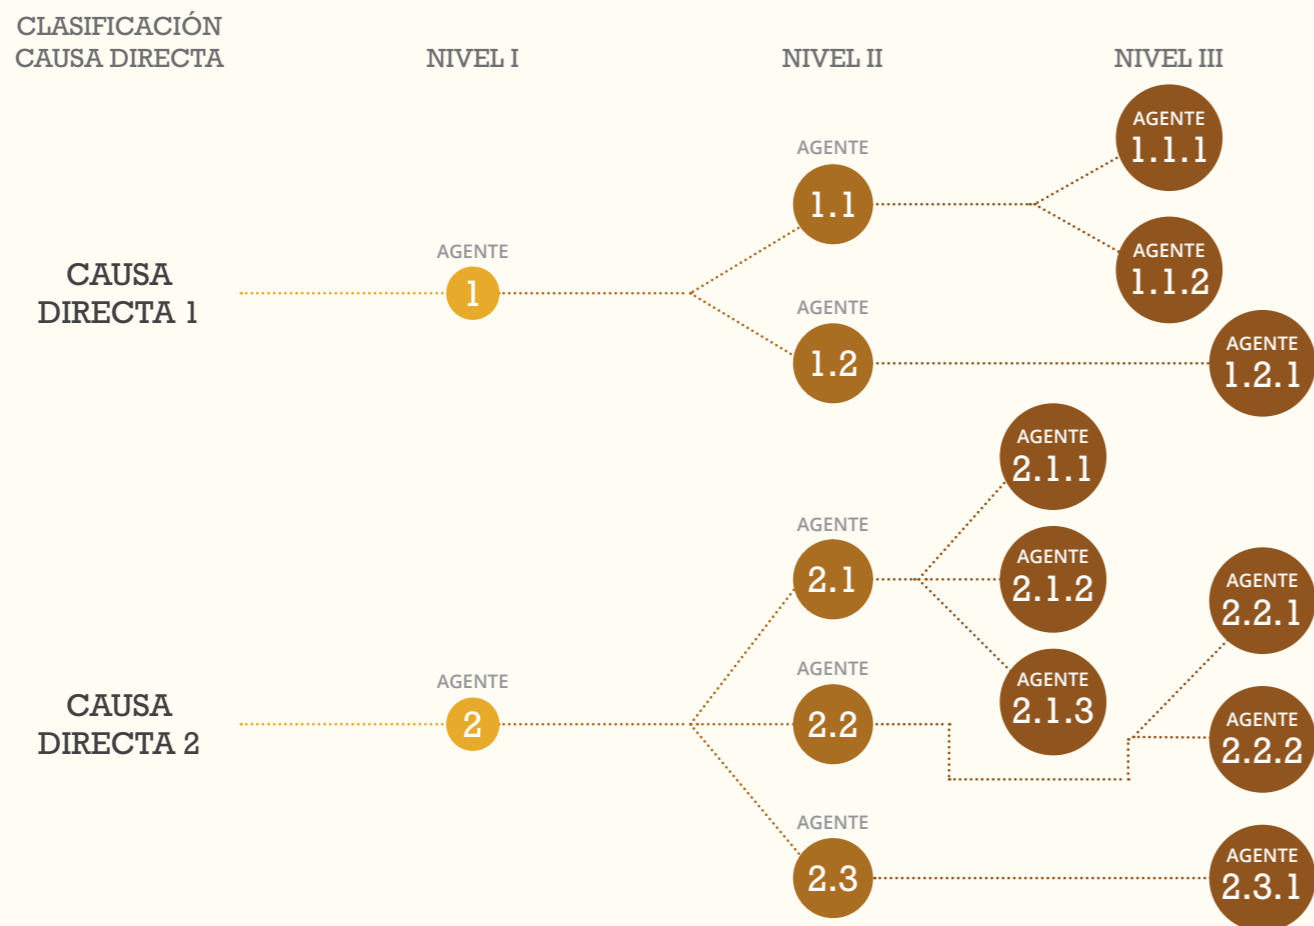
CLASIFICACIÓN CAUSA DIRECTA

NIVEL I

NIVEL II

NIVEL III

CAUSA DIRECTA 1

AGENTE 1

AGENTE 1.1

AGENTE 1.1.1

AGENTE 1.1.2

AGENTE 1.2

AGENTE 1.2.1

CAUSA DIRECTA 2

AGENTE 2

AGENTE 2.1

AGENTE 2.1.1

AGENTE 2.1.2

AGENTE 2.1.3

AGENTE 2.2

AGENTE 2.2.1

AGENTE 2.2.2

AGENTE 2.3

AGENTE 2.3.1